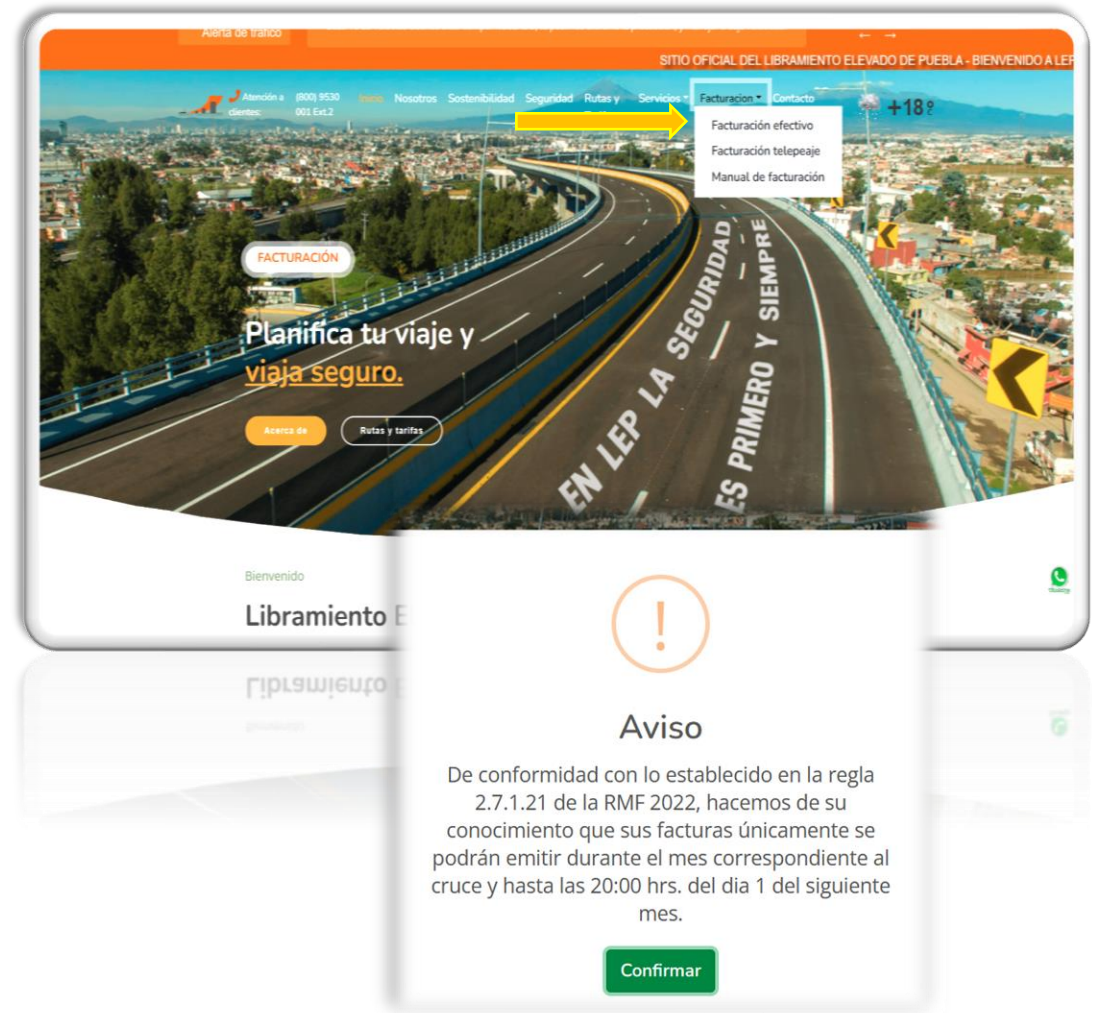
Alerta de tráfico

SITIO OFICIAL DEL LIBRAMIENTO ELEVADO DE PUEBLA - BIENVENIDO A LEP

Atención a clientes: (800) 9530 001 Ext.2

Inicio Nosotros Sostenibilidad Seguridad Rutas y Servicios Facturacion Contacto

+18°

Facturación efectivo
Facturación telepeaje
Manual de facturación

FACTURACIÓN

Planifica tu viaje y viaja seguro.

Acerca de

Rutas y tarifas

EN LEP LA SEGURIDAD ES PRIMERO Y SIEMPRE

Bienvenido

Libramiento E

!

Aviso

De conformidad con lo establecido en la regla 2.7.1.21 de la RMF 2022, hacemos de su conocimiento que sus facturas únicamente se podrán emitir durante el mes correspondiente al cruce y hasta las 20:00 hrs. del dia 1 del siguiente mes.

Confirmar